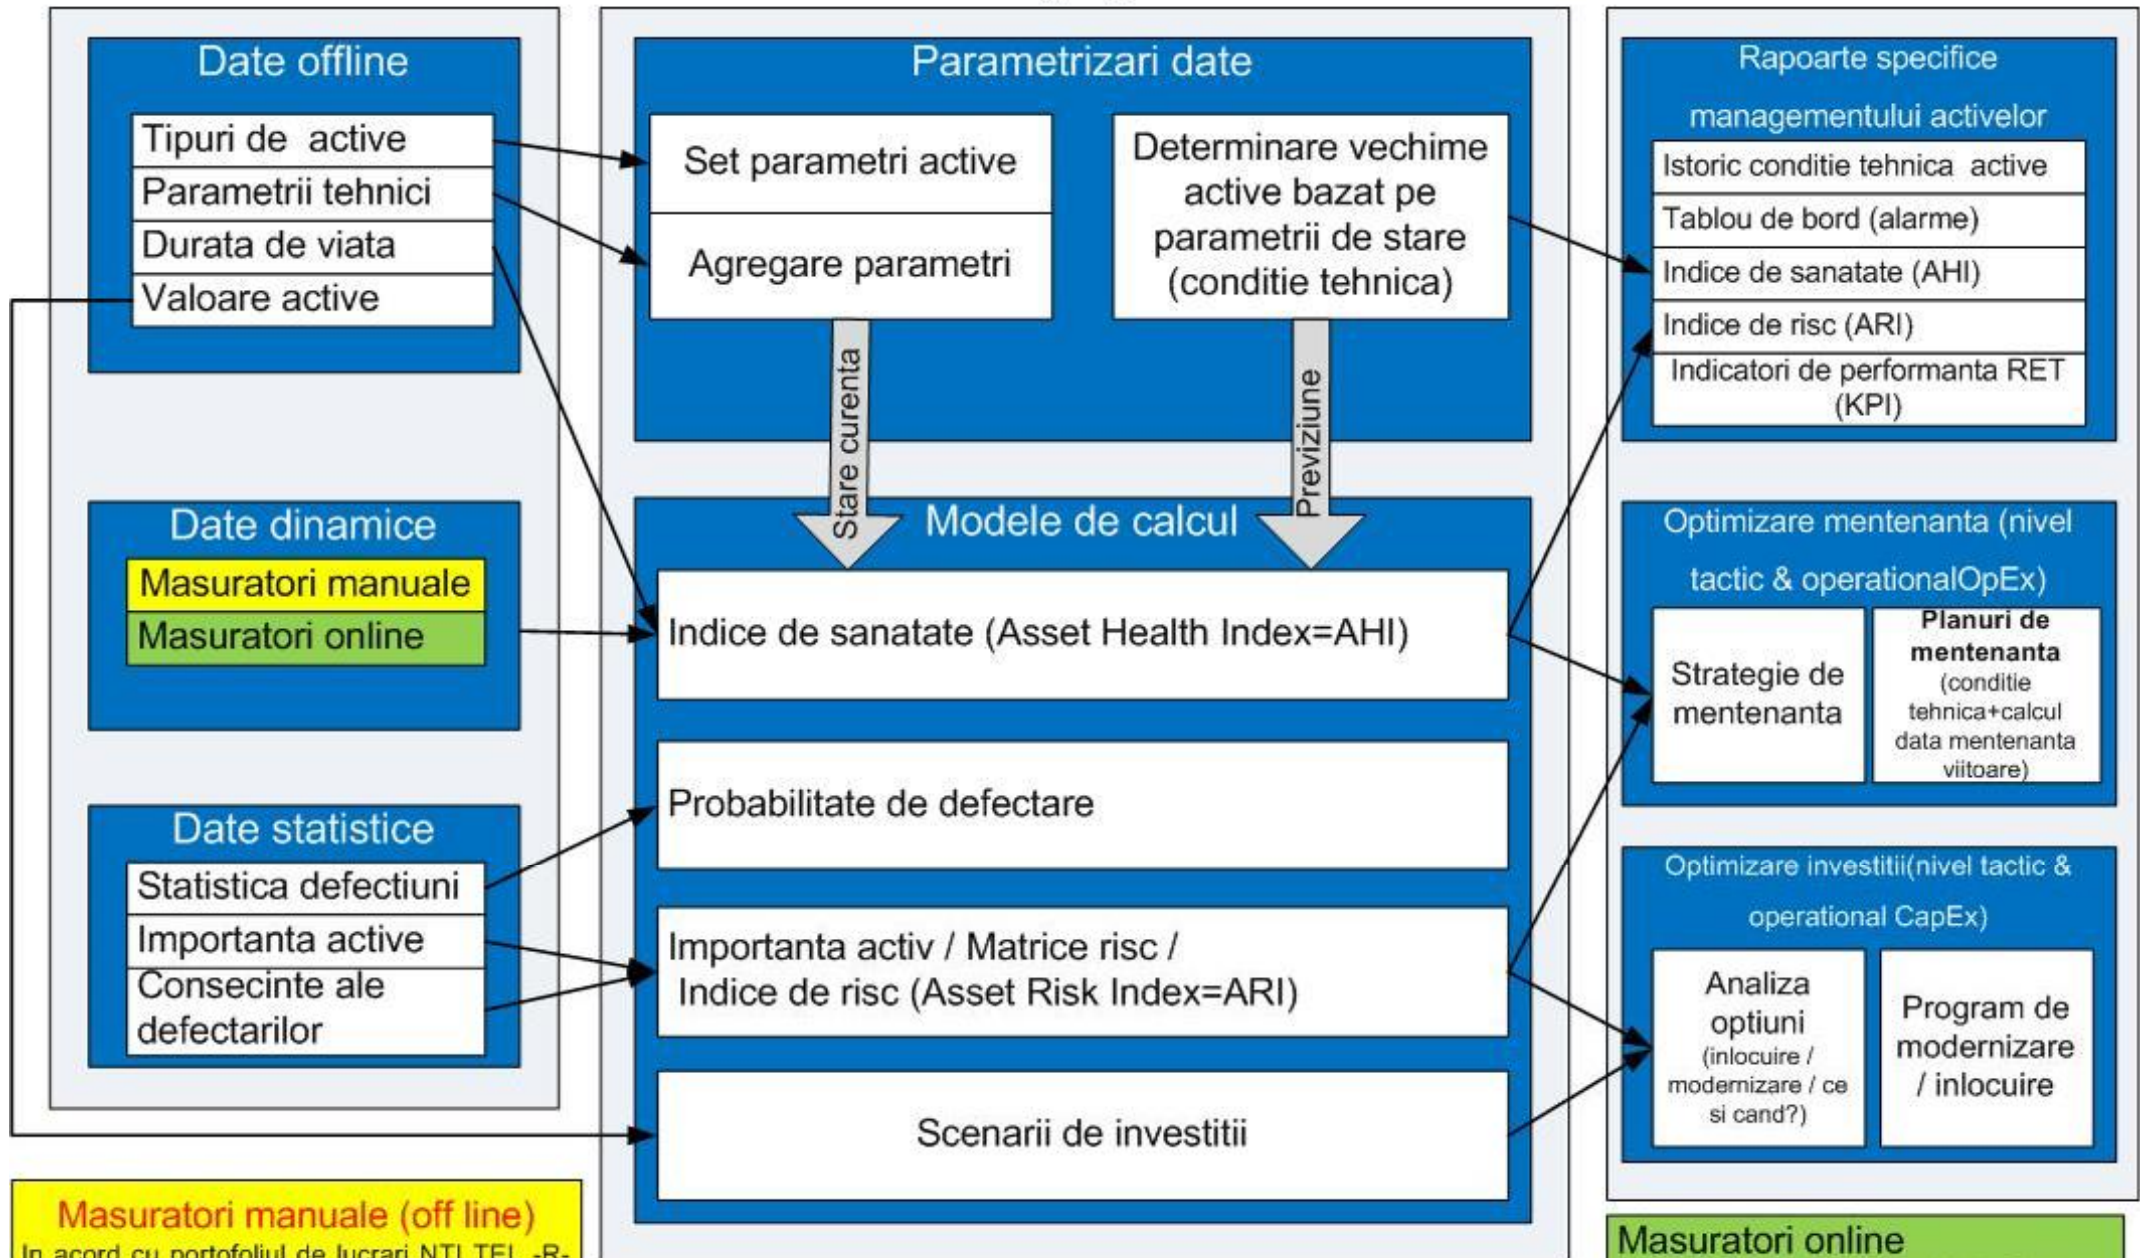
Date offline

Tipuri de active
Parametrii tehnici
Durata de viata
Valoare active

Date dinamice

Masuratori manuale
Masuratori online

Date statistice

Statistica defectiuni
Importanta active
Consecinte ale defectarilor

Parametrizari date

Set parametri active
Agregare parametri

Determinare vechime active bazat pe parametrii de stare (conditie tehnica)

Stare curenta

Previziune

Modele de calcul

Indice de sanatate (Asset Health Index=AHI)

Probabilitate de defectare

Importanta activ / Matrice risc / Indice de risc (Asset Risk Index=ARI)

Scenarii de investitii

Rapoarte specifice managementului activelor

Istoric conditie tehnica active
Tablou de bord (alarme)
Indice de sanatate (AHI)
Indice de risc (ARI)
Indicatori de performanta RET (KPI)

Optimizare mentenanta (nivel tactic & operationalOpEx)

Strategie de mentenanta

Planuri de mentenanta (conditie tehnica+calcul data mentenanta viitoare)

Optimizare investitii(nivel tactic & operational CapEx)

Analiza optiuni (inlocuire / modernizare / ce si cand?)

Program de modernizare / inlocuire

Masuratori manuale (off line)
In acord cu portofoliul de lucrari NTI TEL -R- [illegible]

Masuratori online